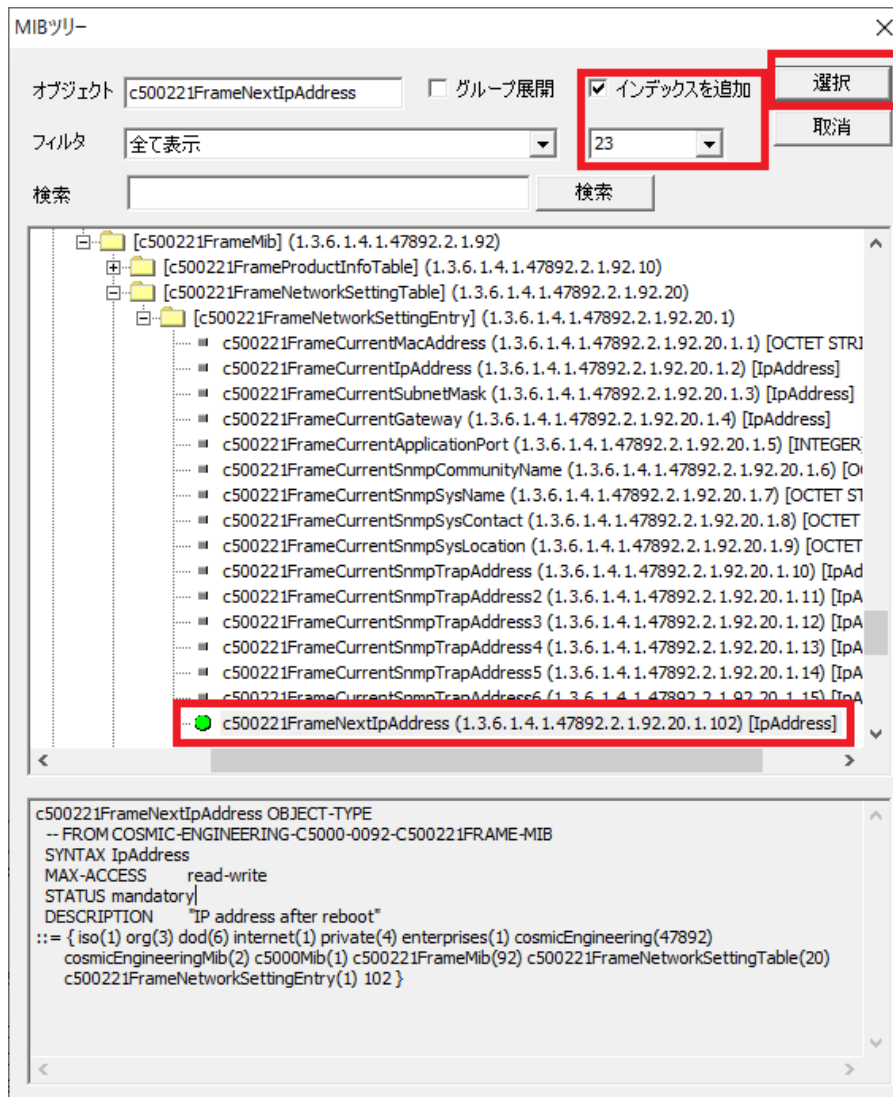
MIBツリー

オブジェクト c500221FrameNextIpAddress

グループ展開

インデックスを追加

選択

フィルタ 全て表示

23

取消

検索

検索

[c500221FrameMib] (1.3.6.1.4.1.47892.2.1.92)
[c500221FrameProductInfoTable] (1.3.6.1.4.1.47892.2.1.92.10)
[c500221FrameNetworkSettingTable] (1.3.6.1.4.1.47892.2.1.92.20)
[c500221FrameNetworkSettingEntry] (1.3.6.1.4.1.47892.2.1.92.20.1)
c500221FrameCurrentMacAddress (1.3.6.1.4.1.47892.2.1.92.20.1.1) [OCTET STRI
c500221FrameCurrentIpAddress (1.3.6.1.4.1.47892.2.1.92.20.1.2) [IpAddress]
c500221FrameCurrentSubnetMask (1.3.6.1.4.1.47892.2.1.92.20.1.3) [IpAddress]
c500221FrameCurrentGateway (1.3.6.1.4.1.47892.2.1.92.20.1.4) [IpAddress]
c500221FrameCurrentApplicationPort (1.3.6.1.4.1.47892.2.1.92.20.1.5) [INTEGER
c500221FrameCurrentSnmpCommunityName (1.3.6.1.4.1.47892.2.1.92.20.1.6) [O
c500221FrameCurrentSnmpSysName (1.3.6.1.4.1.47892.2.1.92.20.1.7) [OCTET ST
c500221FrameCurrentSnmpSysContact (1.3.6.1.4.1.47892.2.1.92.20.1.8) [OCTET
c500221FrameCurrentSnmpSysLocation (1.3.6.1.4.1.47892.2.1.92.20.1.9) [OCTET
c500221FrameCurrentSnmpTrapAddress (1.3.6.1.4.1.47892.2.1.92.20.1.10) [IpAd
c500221FrameCurrentSnmpTrapAddress2 (1.3.6.1.4.1.47892.2.1.92.20.1.11) [IpA
c500221FrameCurrentSnmpTrapAddress3 (1.3.6.1.4.1.47892.2.1.92.20.1.12) [IpA
c500221FrameCurrentSnmpTrapAddress4 (1.3.6.1.4.1.47892.2.1.92.20.1.13) [IpA
c500221FrameCurrentSnmpTrapAddress5 (1.3.6.1.4.1.47892.2.1.92.20.1.14) [IpA
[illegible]
c500221FrameNextIpAddress (1.3.6.1.4.1.47892.2.1.92.20.1.102) [IpAddress]

c500221FrameNextIpAddress OBJECT-TYPE
-- FROM COSMIC-ENGINEERING-C5000-0092-C500221FRAME-MIB
SYNTAX IpAddress
MAX-ACCESS read-write
STATUS mandatory
DESCRIPTION "IP address after reboot"
::= { iso(1) org(3) dod(6) internet(1) private(4) enterprises(1) cosmicEngineering(47892) cosmicEngineeringMib(2) c5000Mib(1) c500221FrameMib(92) c500221FrameNetworkSettingTable(20) c500221FrameNetworkSettingEntry(1) 102 }